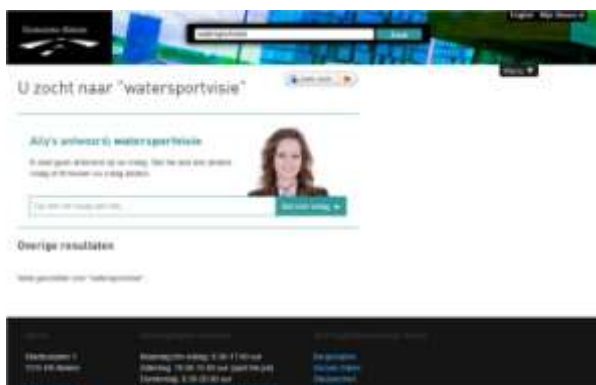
Gemeente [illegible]

watersportvisie

Zoek

English Mijn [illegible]

Menu

U zocht naar "watersportvisie"

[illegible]

Ally's antwoord: watersportvisie

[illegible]

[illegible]

Stel een vraag

Overige resultaten

Geen resultaten voor "watersportvisie"

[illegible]

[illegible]

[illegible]